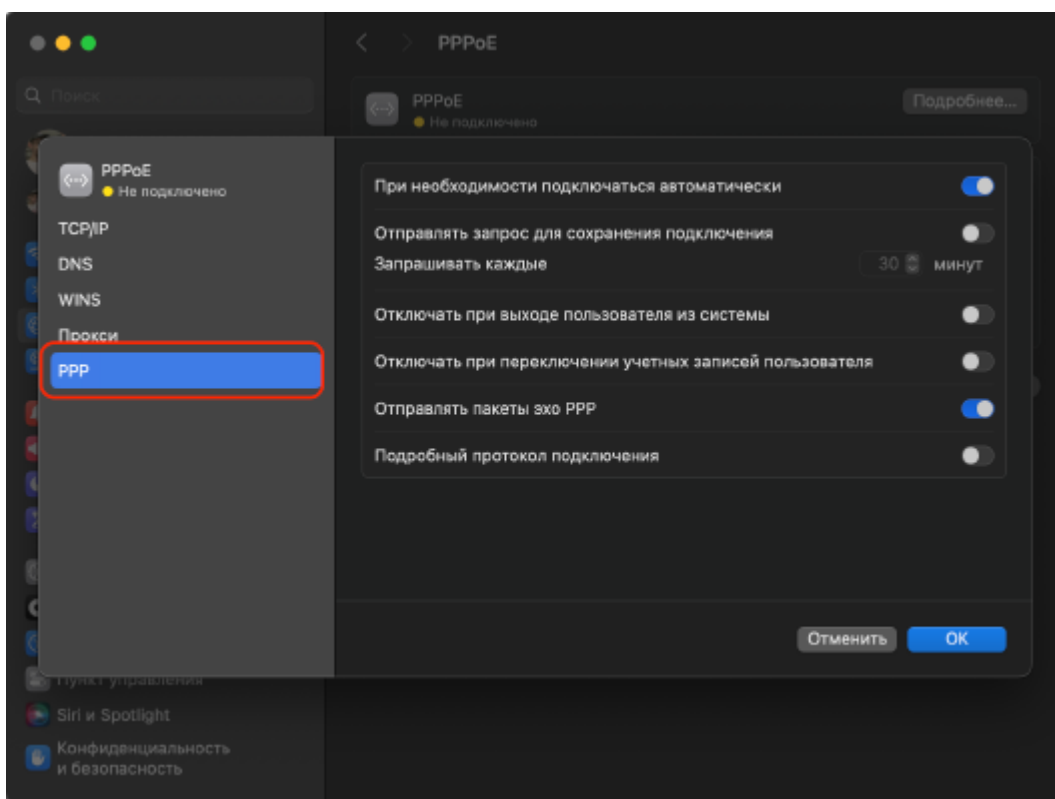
PPPoE

Поиск

PPPoE
Не подключено

Подробнее...

PPPoE
Не подключено

TCP/IP
DNS
WINS
Прокси
PPP

При необходимости подключаться автоматически

Отправлять запрос для сохранения подключения
Запрашивать каждые 30 минут

Отключать при выходе пользователя из системы

Отключать при переключении учетных записей пользователя

Отправлять пакеты эхо PPP

Подробный протокол подключения

Отменить
OK

Пункт управления
Siri и Spotlight
Конфиденциальность и безопасность